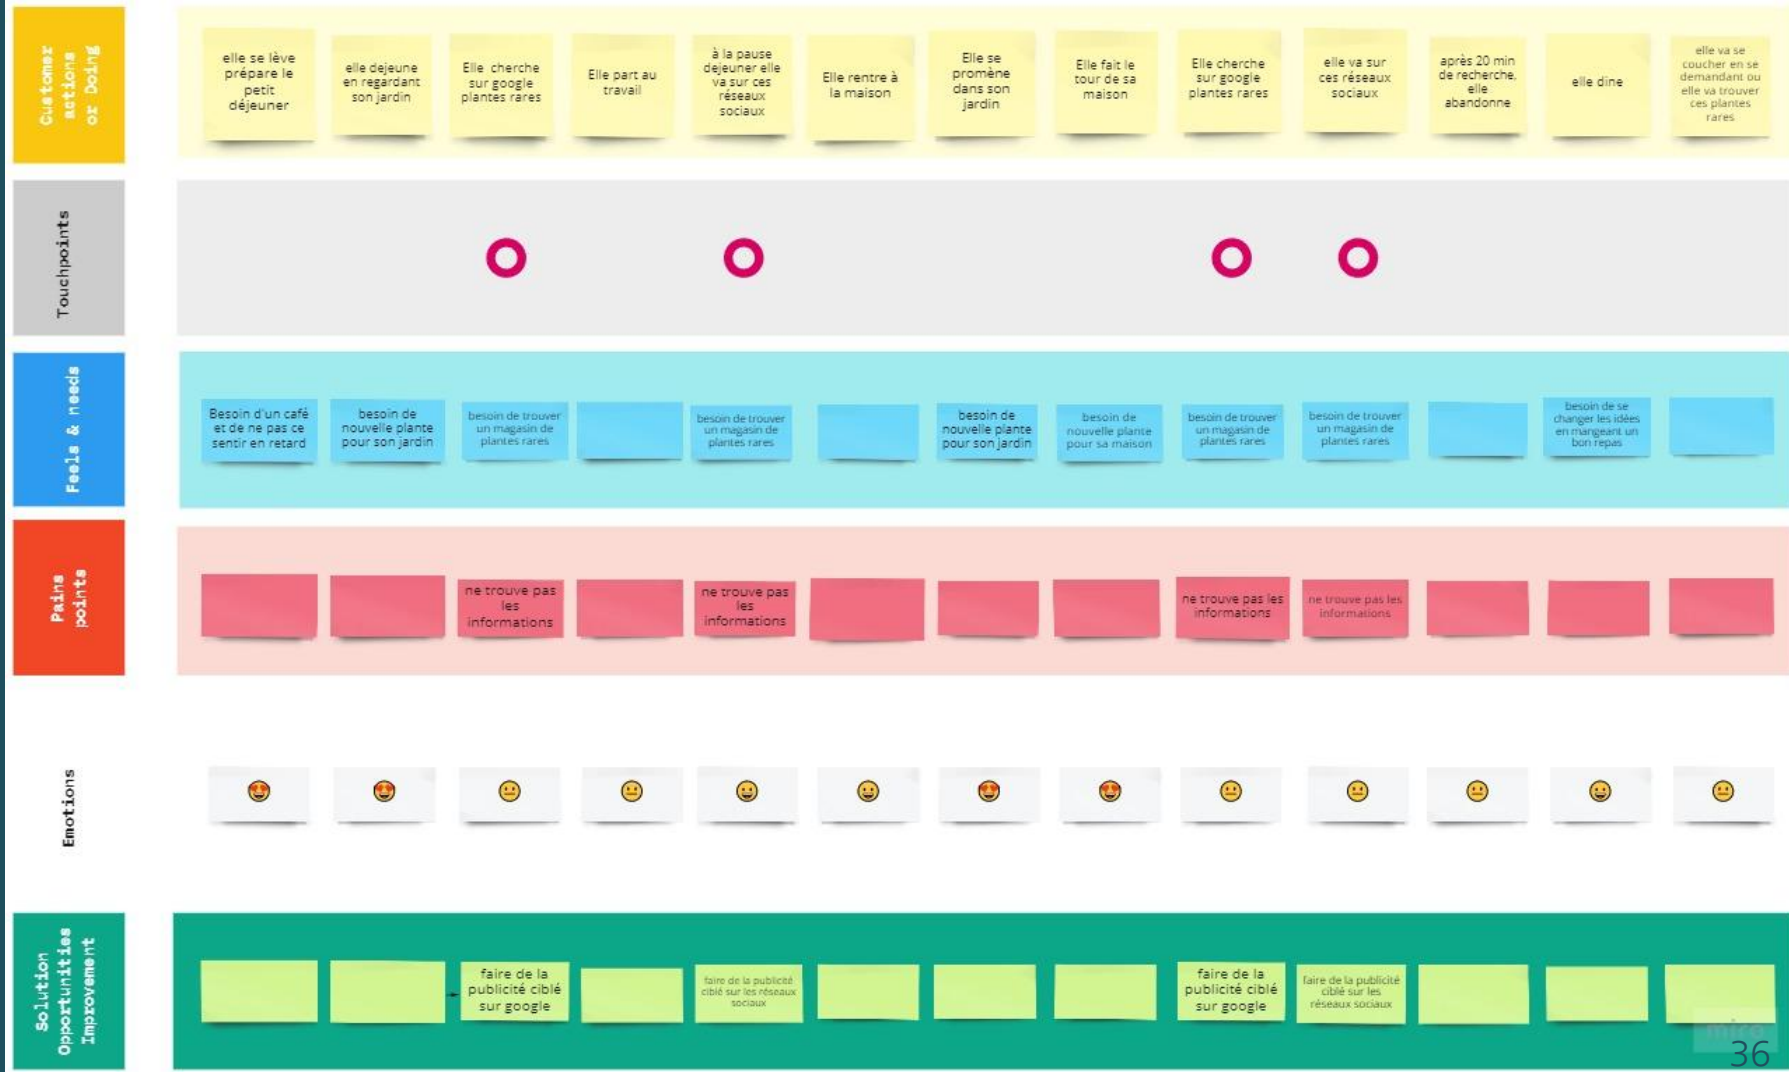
Customer actions or Doing

elle se lève prépare le petit déjeuner

elle dejeune en regardant son jardin

Elle cherche sur google plantes rares

Elle part au travail

à la pause dejeuner elle va sur ces réseaux sociaux

Elle rentre à la maison

Elle se promène dans son jardin

Elle fait le tour de sa maison

Elle cherche sur google plantes rares

elle va sur ces réseaux sociaux

après 20 min de recherche, elle abandonne

elle dine

elle va se coucher en se demandant ou elle va trouver ces plantes rares

Touchpoints

Feels & needs

Besoin d'un café et de ne pas ce sentir en retard

besoin de nouvelle plante pour son jardin

besoin de trouver un magasin de plantes rares

besoin de trouver un magasin de plantes rares

besoin de nouvelle plante pour son jardin

besoin de nouvelle plante pour sa maison

besoin de trouver un magasin de plantes rares

besoin de trouver un magasin de plantes rares

besoin de se changer les idées en mangeant un bon repas

Pains points

ne trouve pas les informations

ne trouve pas les informations

ne trouve pas les informations

ne trouve pas les informations

Emotions

Solution Opportunities Improvement

faire de la publicité ciblé sur google

faire de la publicité ciblé sur les réseaux sociaux

faire de la publicité ciblé sur google

faire de la publicité ciblé sur les réseaux sociaux

36